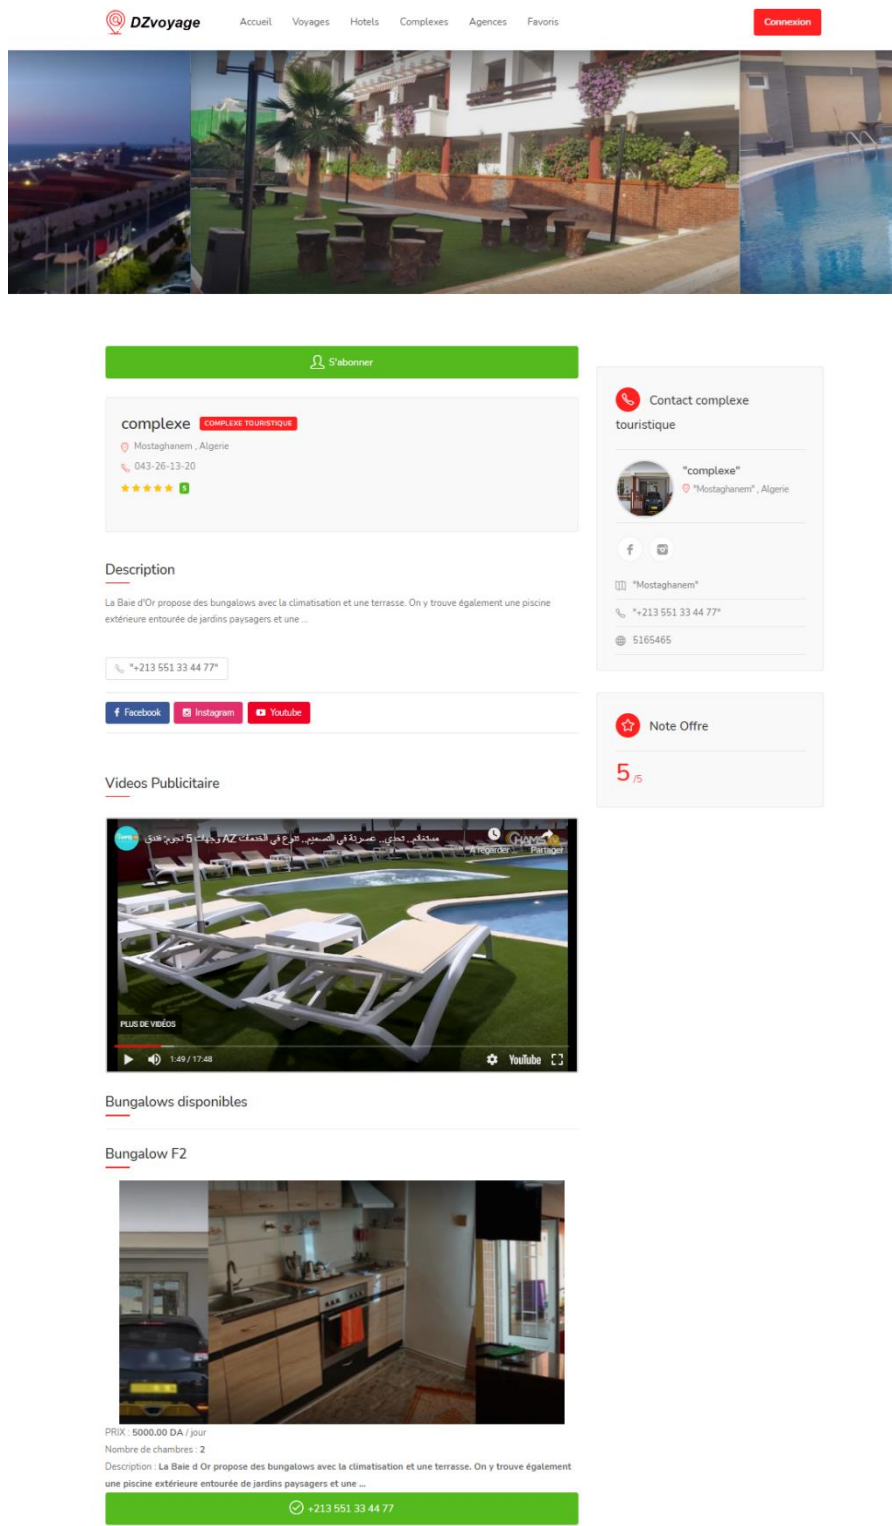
DZvoyage

Accueil Voyages Hotels Complexes Agences Favoris

Connexion

S'abonner

complexe COMPLEXE TOURISTIQUE

Mostaghanem , Algerie

043-26-13-20

★★★★★ 5

Description

La Baie d'Or propose des bungalows avec la climatisation et une terrasse. On y trouve également une piscine extérieure entourée de jardins paysagers et une ...

"+213 551 33 44 77"

Facebook Instagram Youtube

Videos Publicitaire

مستغانم: تحدي.. عصرنة في التصميم.. تنوع في الخدمات AZ وجبات 5 نجوم فندق

À regarder Partager

PLUS DE VIDÉOS

1:49 / 17:48

YouTube

Bungalows disponibles

Bungalow F2

PRIX : 5000.00 DA / jour

Nombre de chambres : 2

Description : La Baie d Or propose des bungalows avec la climatisation et une terrasse. On y trouve également une piscine extérieure entourée de jardins paysagers et une ...

+213 551 33 44 77

Contact complexe touristique

"complexe"

"Mostaghanem" , Algerie

"Mostaghanem"

"+213 551 33 44 77"

5165465

Note Offre

5 /5